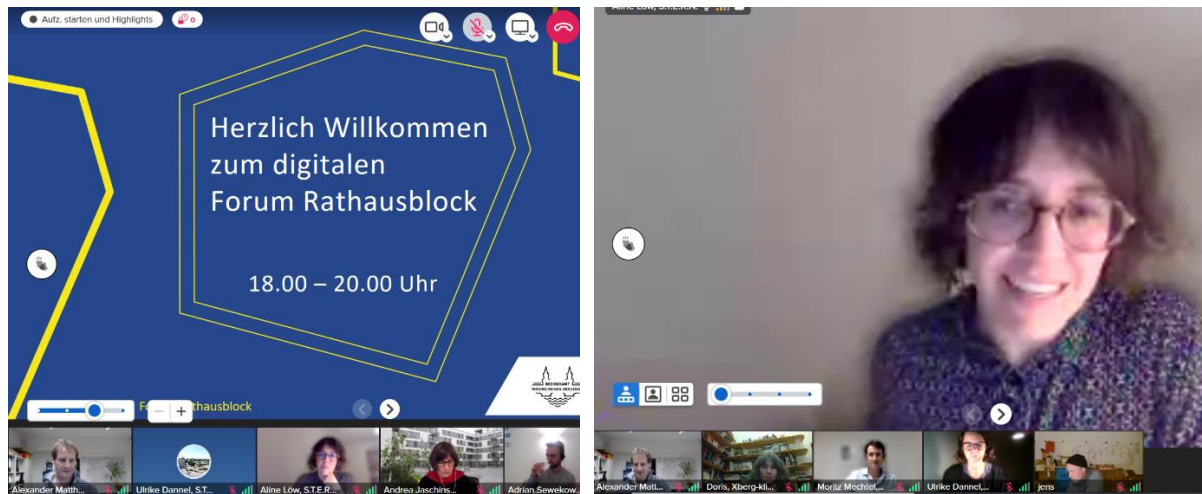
Aufz. starten und Highlights

0

Herzlich Willkommen zum digitalen Forum Rathausblock

18.00 – 20.00 Uhr

Fo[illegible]thausblock

Alexander Matth...

Ulrike Dannel, S.T...

Aline Löw, S.T.E.R...

Andrea Jaschins...

Adrian Sewekow...

Aline Löw, S.T.E.R.N.

Alexander Matt...

Doris, Xberg-kli...

Moritz Mechtel,...

Ulrike Dannel,...

jens